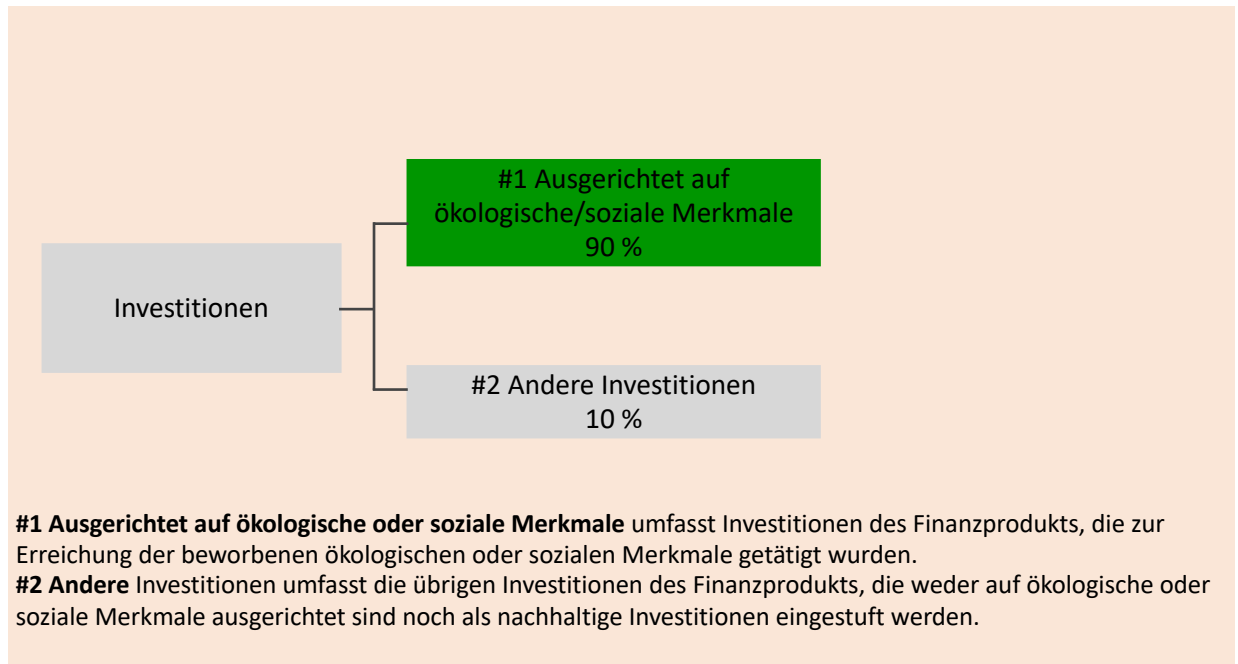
Investitionen

#1 Ausgerichtet auf ökologische/soziale Merkmale
90 %

#2 Andere Investitionen
10 %

**#1 Ausgerichtet auf ökologische oder soziale Merkmale** umfasst Investitionen des Finanzprodukts, die zur Erreichung der beworbenen ökologischen oder sozialen Merkmale getätigt wurden.
**#2 Andere** Investitionen umfasst die übrigen Investitionen des Finanzprodukts, die weder auf ökologische oder soziale Merkmale ausgerichtet sind noch als nachhaltige Investitionen eingestuft werden.